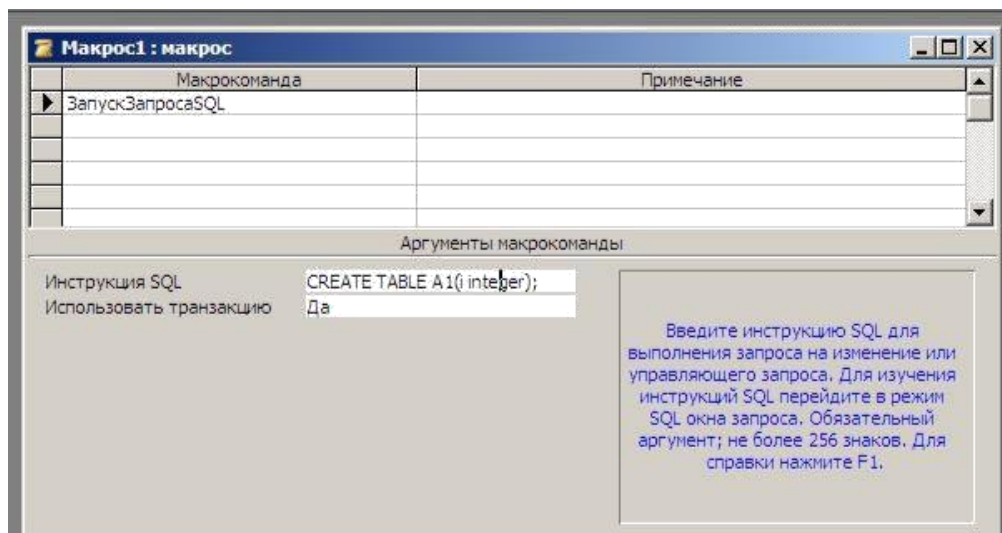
Макрос1 : макрос

| | Макрокоманда | Примечание |
|---|---|---|
| ▶ | ЗапускЗапросаSQL | |
| | | |
| | | |
| | | |
| | | |
| | | |

Аргументы макрокоманды

Инструкция SQL CREATE TABLE A1(i integer);
Использовать транзакцию Да

Введите инструкцию SQL для выполнения запроса на изменение или управляющего запроса. Для изучения инструкций SQL перейдите в режим SQL окна запроса. Обязательный аргумент; не более 256 знаков. Для справки нажмите F1.